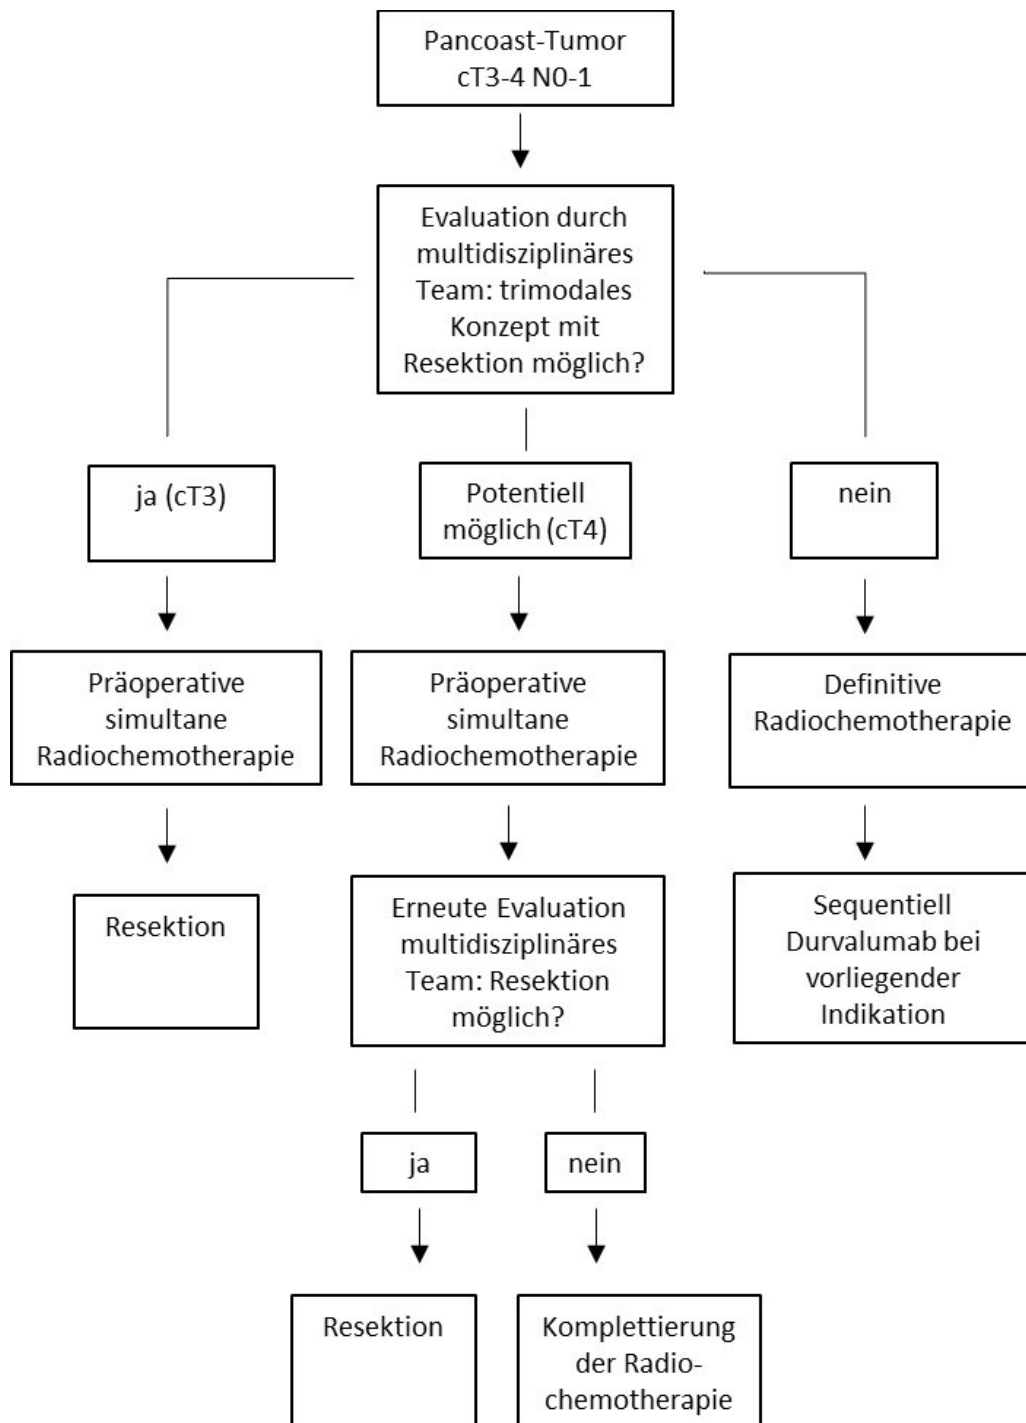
Pancoast-Tumor cT3-4 N0-1

Evaluation durch multidisziplinäres Team: trimodales Konzept mit Resektion möglich?

ja (cT3)

Potentiell möglich (cT4)

nein

Präoperative simultane Radiochemotherapie

Präoperative simultane Radiochemotherapie

Definitive Radiochemotherapie

Resektion

Erneute Evaluation multidisziplinäres Team: Resektion möglich?

Sequentiell Durvalumab bei vorliegender Indikation

ja

nein

Resektion

Komplettierung der Radiochemotherapie